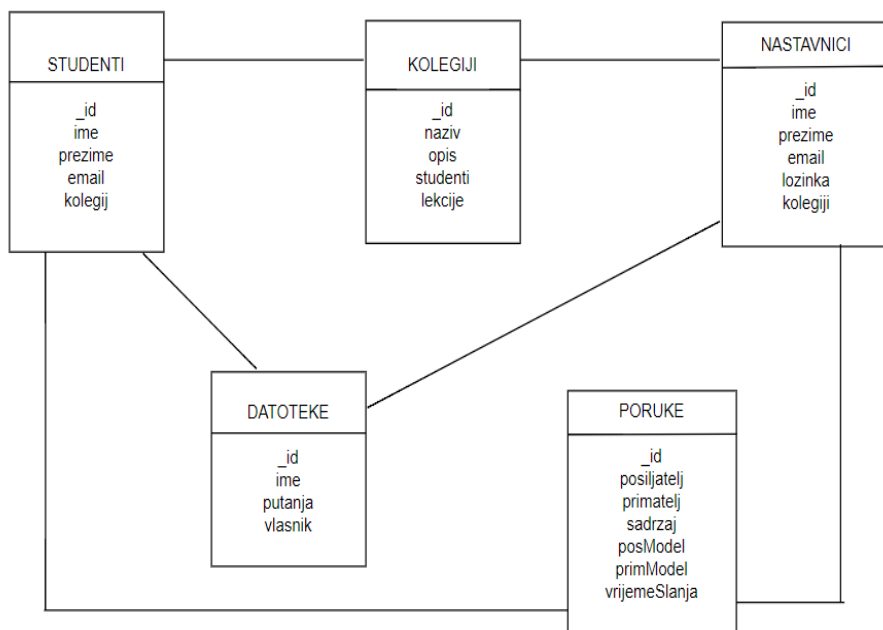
STUDENTI

_id
ime
prezime
email
kolegij

KOLEGIJI

_id
naziv
opis
studenti
lekcije

NASTAVNICI

_id
ime
prezime
email
lozinka
kolegiji

DATOTEKE

_id
ime
putanja
vlasnik

PORUKE

_id
posiljatelj
primatelj
sadrzaj
posModel
primModel
vrijemeSlanja